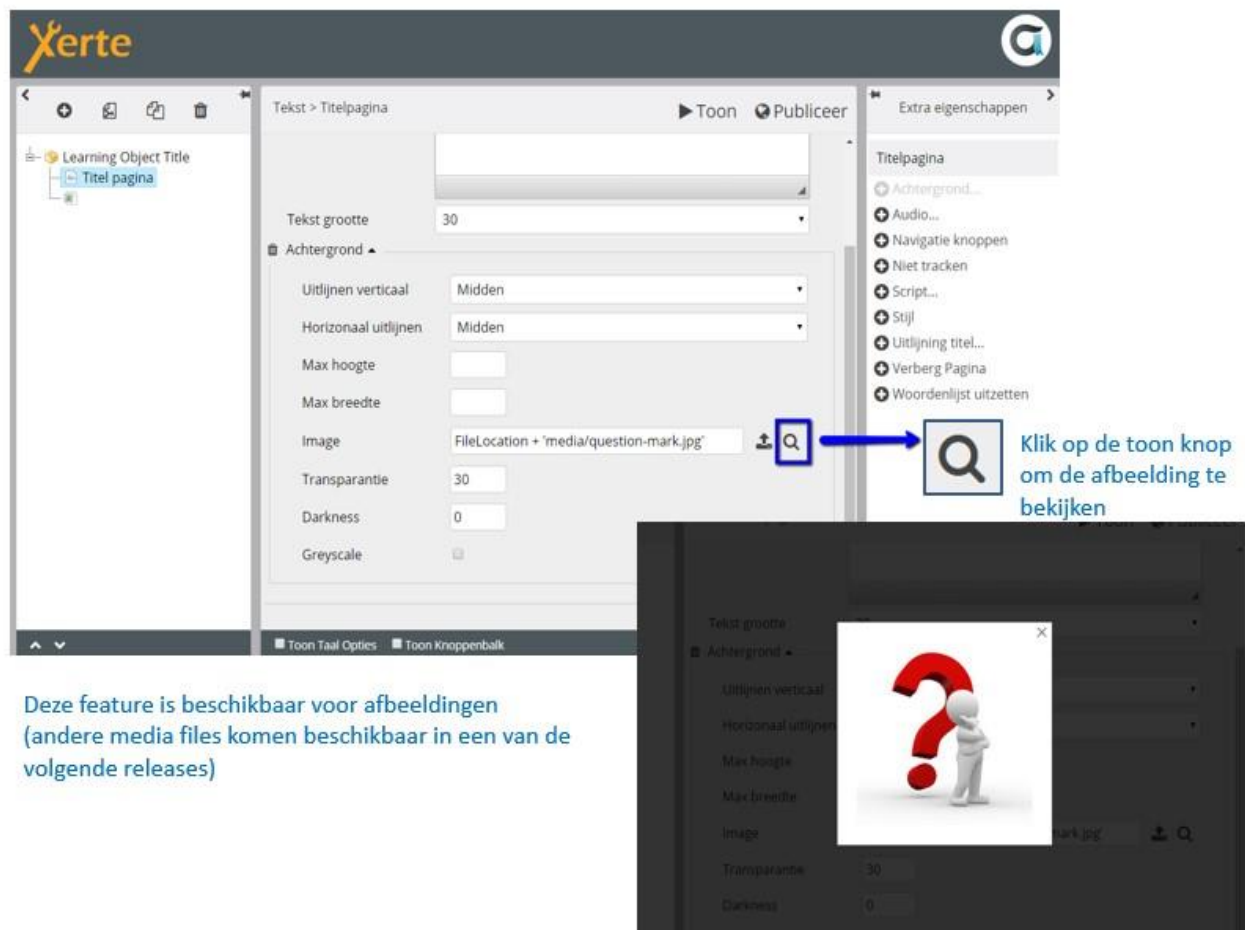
Xerte

Learning Object Title
Titel pagina

Tekst > Titelpagina

▶Toon Publiceer

Tekst grootte 30

Achtergrond ▴

Uitlijnen verticaal Midden

Horizonaal uitlijnen Midden

Max hoogte

Max breedte

Image FileLocation + 'media/question-mark.jpg'

Transparantie 30

Darkness 0

Greyscale

Toon Taal Opties Toon Knoppenbalk

Extra eigenschappen

Titelpagina

Achtergrond...

Audio...

Navigatie knoppen

Niet tracken

Script...

Stijl

Uitlijning titel...

Verberg Pagina

Woordenlijst uitzetten

Klik op de toon knop om de afbeelding te bekijken

Tekst grootte

Achtergrond ▴

Uitlijnen verticaal

Horizonaal uitlijnen

Max hoogte

Max breedte

Image

mark.jpg

Transparantie 30

Darkness 0

Deze feature is beschikbaar voor afbeeldingen (andere media files komen beschikbaar in een van de volgende releases)